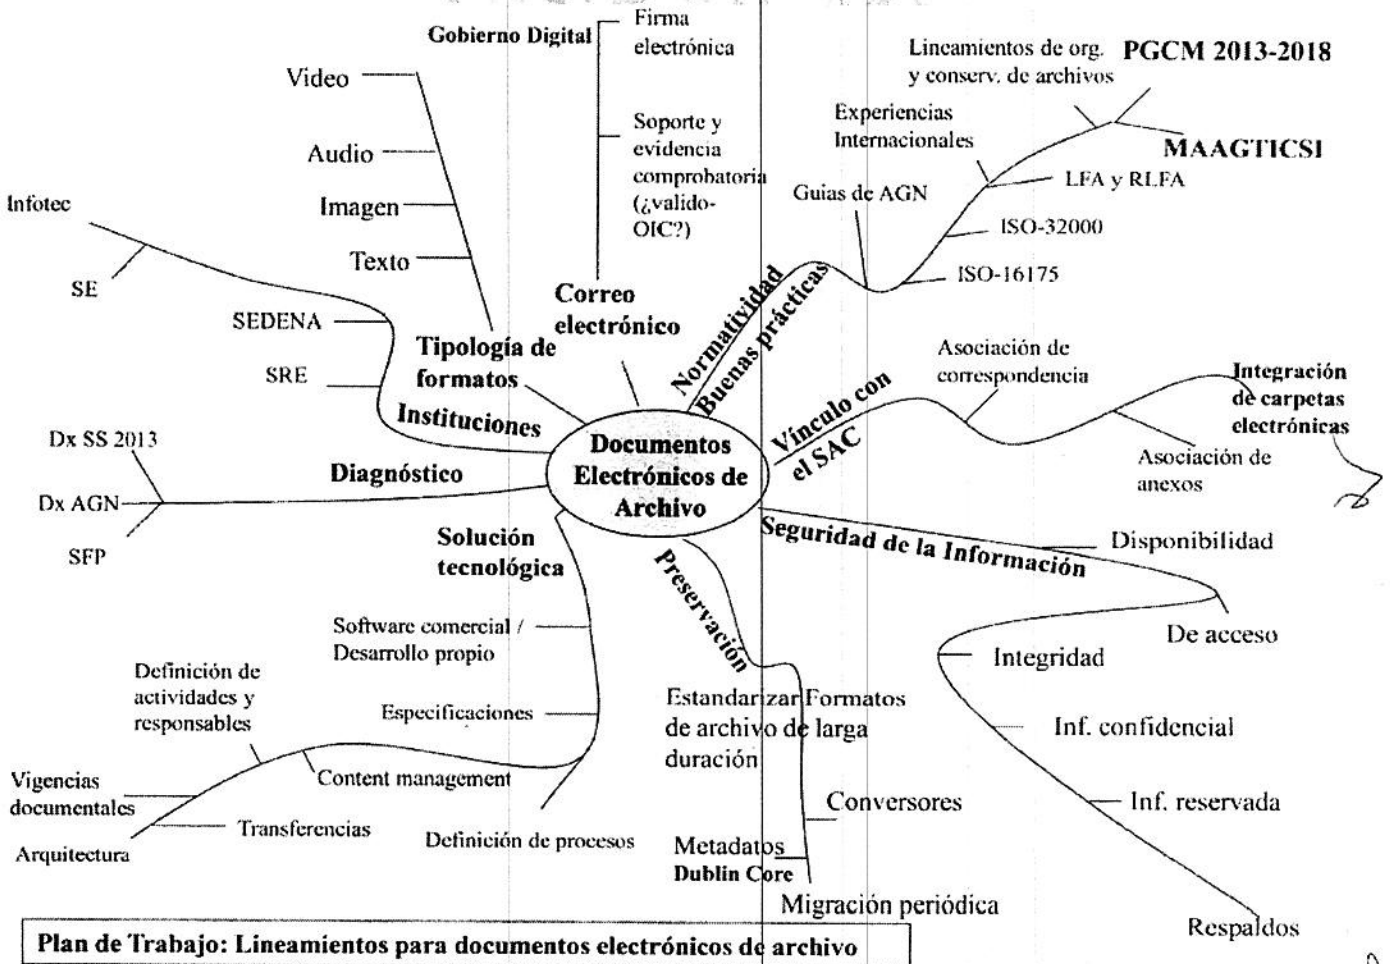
Gobierno Digital
Firma electrónica
Soporte y evidencia comprobatoria (¿valido-OIC?)
Video
Audio
Imagen
Texto
Infotec
SE
SEDENA
SRE
Tipología de formatos
Correo electrónico
Instituciones
Lineamientos de org. y conserv. de archivos
PGCM 2013-2018
Experiencias Internacionales
MAAGTICSI
Guias de AGN
LFA y RLFA
ISO-32000
ISO-16175
Normatividad
Buenas prácticas
Asociación de correspondencia
Integración de carpetas electrónicas
Vínculo con el SAC
Asociación de anexos
Dx SS 2013
Dx AGN
SFP
Diagnóstico
Documentos Electrónicos de Archivo
Solución tecnológica
Seguridad de la Información
Disponibilidad
De acceso
Integridad
Inf. confidencial
Inf. reservada
Respaldos
Preservación
Software comercial / Desarrollo propio
Especificaciones
Definición de actividades y responsables
Content management
Vigencias documentales
Transferencias
Arquitectura
Definición de procesos
Estandarizar Formatos de archivo de larga duración
Conversores
Metadatos
Dublin Core
Migración periódica
Plan de Trabajo: Lineamientos para documentos electrónicos de archivo